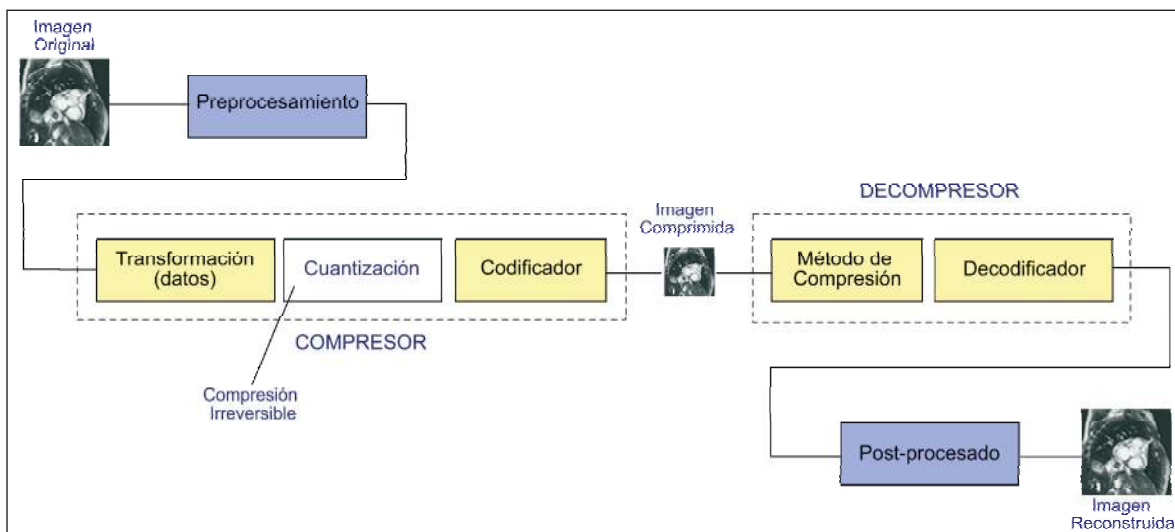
Imagen Original

Preprocesamiento

DECOMPRESOR

Transformación (datos)

Cuantización

Codificador

Imagen Comprimida

Método de Compresión

Decodificador

COMPRESOR

Compresión Irreversible

Post-procesado

Imagen Reconstruida